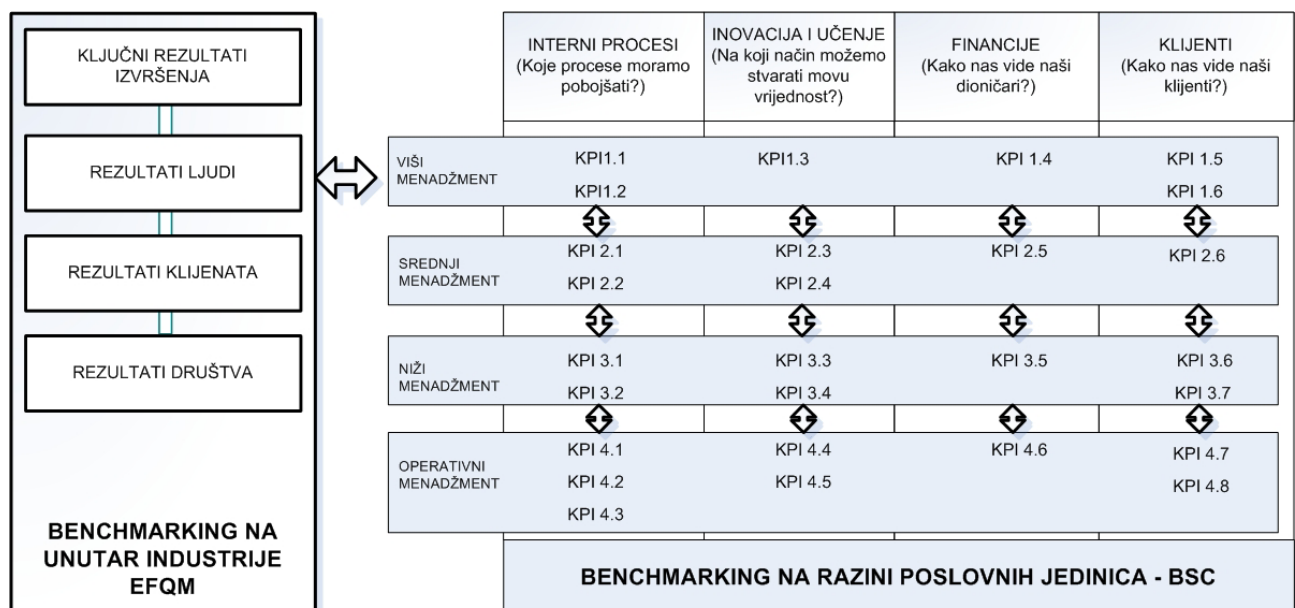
KLJUČNI REZULTATI IZVRŠENJA

REZULTATI LJUDI

REZULTATI KLIJENATA

REZULTATI DRUŠTVA

BENCHMARKING NA UNUTAR INDUSTRIJE EFQM

| | INTERNI PROCESI (Koje procese moramo pobojšati?) | INOVACIJA I UČENJE (Na koji način možemo stvarati movu vrijednost?) | FINANCIJE (Kako nas vide naši dioničari?) | KLIJENTI (Kako nas vide naši klijenti?) |
|---|---|---|---|---|
| VIŠI MENADŽMENT | KPI1.1 KPI1.2 | KPI1.3 | KPI 1.4 | KPI 1.5 KPI 1.6 |
| SREDNJI MENADŽMENT | KPI 2.1 KPI 2.2 | KPI 2.3 KPI 2.4 | KPI 2.5 | KPI 2.6 |
| NIŽI MENADŽMENT | KPI 3.1 KPI 3.2 | KPI 3.3 KPI 3.4 | KPI 3.5 | KPI 3.6 KPI 3.7 |
| OPERATIVNI MENADŽMENT | KPI 4.1 KPI 4.2 KPI 4.3 | KPI 4.4 KPI 4.5 | KPI 4.6 | KPI 4.7 KPI 4.8 |

BENCHMARKING NA RAZINI POSLOVNIH JEDINICA - BSC